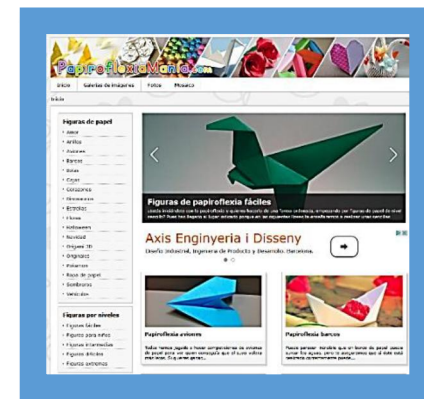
PapiroflexiaMania.com

Inicio | Galerías de imágenes | Fotos | Mosaico

Inicio

Figuras de papel
- Aves
- Anillos
- Aviones
- Barcos
- Bolas
- Cajas
- Corazones
- Dinosaurios
- Estrellas
- Flores
- Halloween
- Navidad
- Origami 3D
- Origami
- Pájaros
- Rosas de papel
- Sombreros
- Vehículos

Figuras por niveles
- Figuras fáciles
- Figuras para niños
- Figuras intermedias
- Figuras difíciles
- Figuras extremas

Figuras de papiroflexia fáciles
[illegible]

Axis Enginyeria i Disseny
Diseño Industrial, Ingeniería de Producto y Desarrollo. Barcelona.

Papiroflexia aviones
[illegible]

Papiroflexia barcos
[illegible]